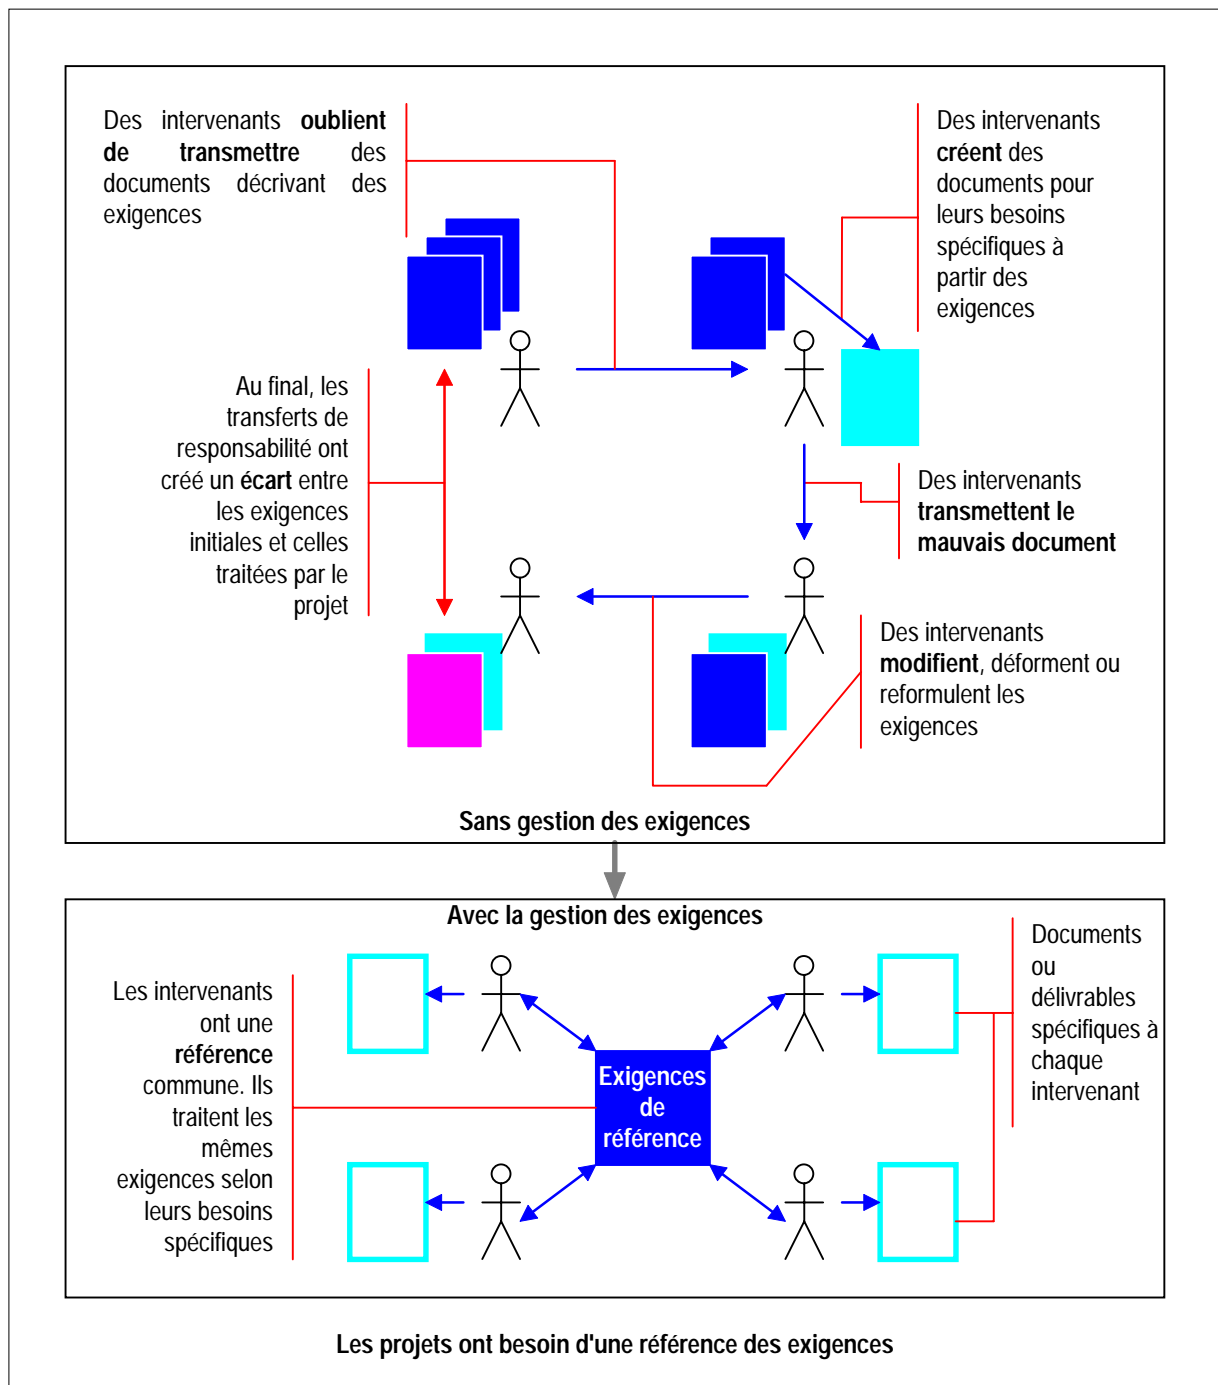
Des intervenants **oublient de transmettre** des documents décrivant des exigences

Des intervenants **créent** des documents pour leurs besoins spécifiques à partir des exigences

Au final, les transferts de responsabilité ont créé un **écart** entre les exigences initiales et celles traitées par le projet

Des intervenants **transmettent le mauvais document**

Des intervenants **modifient**, déforment ou reformulent les exigences

Sans gestion des exigences

Avec la gestion des exigences

Les intervenants ont une **référence** commune. Ils traitent les mêmes exigences selon leurs besoins spécifiques

Exigences de référence

Documents ou délivrables spécifiques à chaque intervenant

Les projets ont besoin d'une référence des exigences